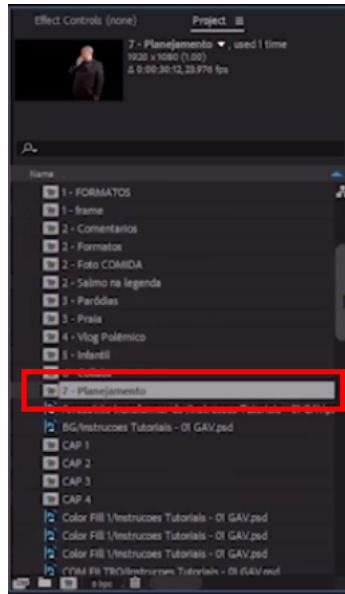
Effect Controls (none)
Project ≡

7 - Planejamento ▼ , used 1 time
1920 x 1080 (1.00)
Δ 0;00;30;12, 23.976 fps

Name

1 - FORMATOS
1 - frame
2 - Comentarios
2 - Formatos
2 - Foto COMIDA
2 - Salmo na legenda
3 - Paródias
3 - Praia
4 - Vlog Polêmico
5 - Infantil
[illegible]
7 - Planejamento
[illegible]
BG/Instrucoes Tutoriais - 01 GAV.psd
CAP 1
CAP 2
CAP 3
CAP 4
Color Fill 1/Instrucoes Tutoriais - 01 GAV.psd
Color Fill 1/Instrucoes Tutoriais - 01 GAV.psd
Color Fill 1/Instrucoes Tutoriais - 01 GAV.psd
COM FILTRO/Instrucoes Tutoriais - 01 GAV.psd
8 bpc